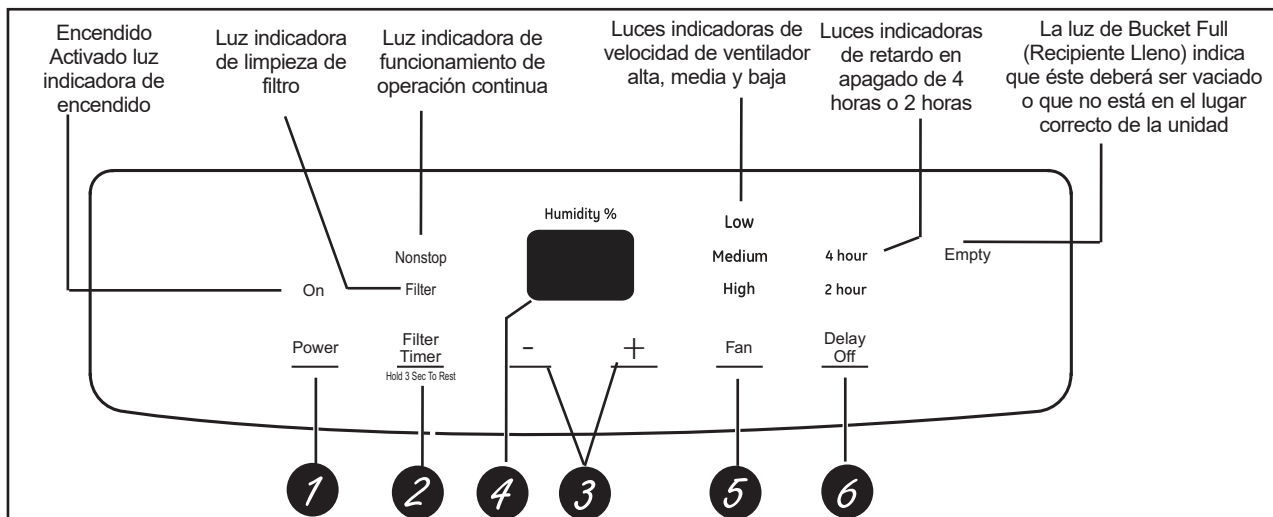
Encendido Activado luz indicadora de encendido

Luz indicadora de limpieza de filtro

Luz indicadora de funcionamiento de operación continua

Luces indicadoras de velocidad de ventilador alta, media y baja

Luces indicadoras de retardo en apagado de 4 horas o 2 horas

La luz de Bucket Full (Recipiente Lleno) indica que éste deberá ser vaciado o que no está en el lugar correcto de la unidad

Humidity %

Nonstop

On

Filter

Low

Medium

High

4 hour

2 hour

Empty

Power

Filter Timer
Hold 3 Sec To Rest

–

+

Fan

Delay Off

1

2

4

3

5

6